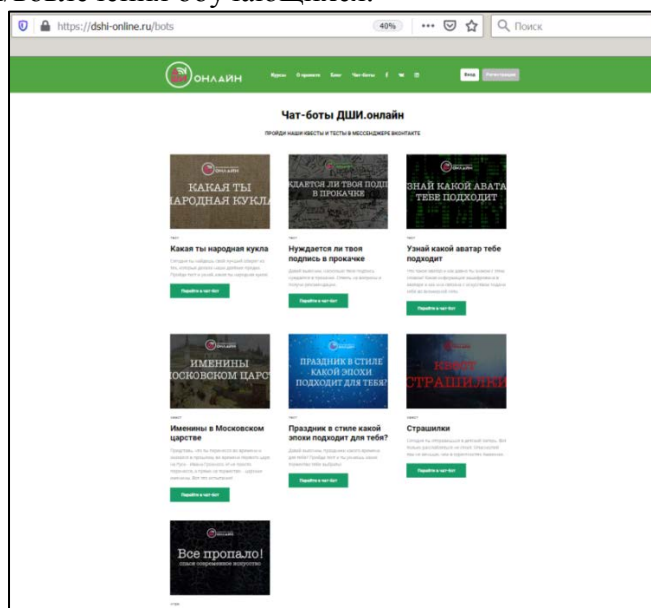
https://dshi-online.ru/bots

40%

Поиск

ОНЛАЙН

Курсы О проекте Блог Чат-боты

Вход Регистрация

Чат-боты ДШИ.онлайн

ПРОЙДИ НАШИ КВЕСТЫ И ТЕСТЫ В МЕССЕНДЖЕРЕ ВКОНТАКТЕ

КАКАЯ ТЫ НАРОДНАЯ КУКЛА

ТЕСТ

Какая ты народная кукла

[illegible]

Перейти в чат-бот

НУЖДАЕТСЯ ЛИ ТВОЯ ПОДПИСЬ В ПРОКАЧКЕ

ТЕСТ

Нуждается ли твоя подпись в прокачке

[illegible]

Перейти в чат-бот

УЗНАЙ КАКОЙ АВАТАР ТЕБЕ ПОДХОДИТ

ТЕСТ

Узнай какой аватар тебе подходит

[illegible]

Перейти в чат-бот

ИМЕНИНЫ В МОСКОВСКОМ ЦАРСТВЕ

КВЕСТ

Именины в Московском царстве

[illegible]

Перейти в чат-бот

ПРАЗДНИК В СТИЛЕ КАКОЙ ЭПОХИ ПОДХОДИТ ДЛЯ ТЕБЯ?

ТЕСТ

Праздник в стиле какой эпохи подходит для тебя?

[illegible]

Перейти в чат-бот

КВЕСТ СТРАШИЛКИ

КВЕСТ

Страшилки

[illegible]

Перейти в чат-бот

Все пропало!

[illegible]